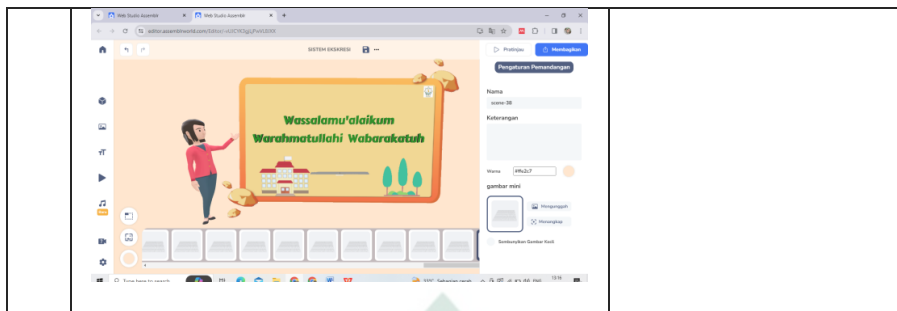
Web Studio Assemblr

Web Studio Assemblr

editor.assemblrworld.com/Editor/~AUICYIOgjLPwKlJlXK

SISTEM EKSKRESI

Pratinjau

Membagikan

Pengaturan Pemandangan

Wassalamu'alaikum Warahmatullahi Wabarakatuh

Nama

scene-38

Keterangan

Warna

#ffe2c7

gambar mini

Mengunggah

Menangkap

Sembunyikan Gambar Kecil

Type here to search